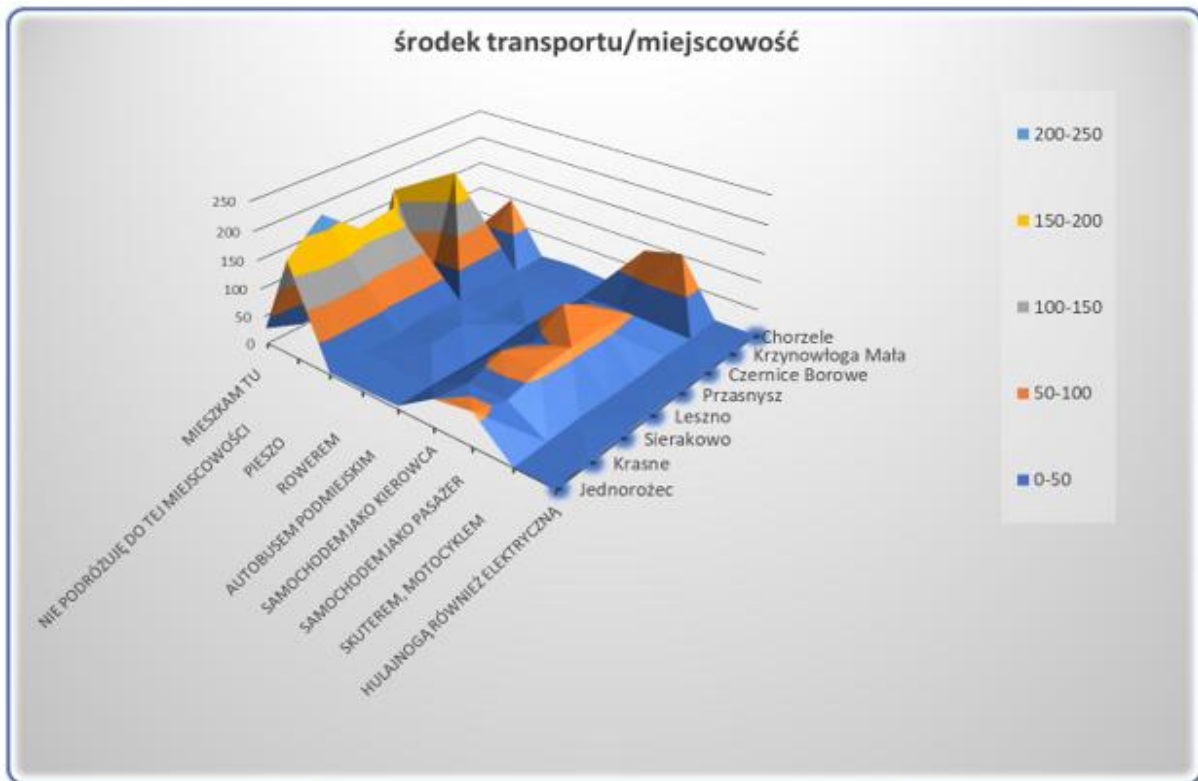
środek transportu/miejscowość

250
200
150
100
50
0

MIESZKAM TU
NIE PODRÓŻUJĘ DO TEJ MIEJSCOWOŚCI
PIESZO
ROWEREM
AUTOBUSEM PODMIEJSKIM
SAMOCHODEM JAKO KIEROWCA
SAMOCHODEM JAKO PASAŻER
SKUTEREM, MOTOCYKLEM
HULAJNOGĄ RÓWNIEŻ ELEKTRYCZNĄ

Chorzele
Krzynowłoga Mała
Czernice Borowe
Przasnysz
Leszno
Sierakowo
Krasne
Jednorożec

200-250
150-200
100-150
50-100
0-50